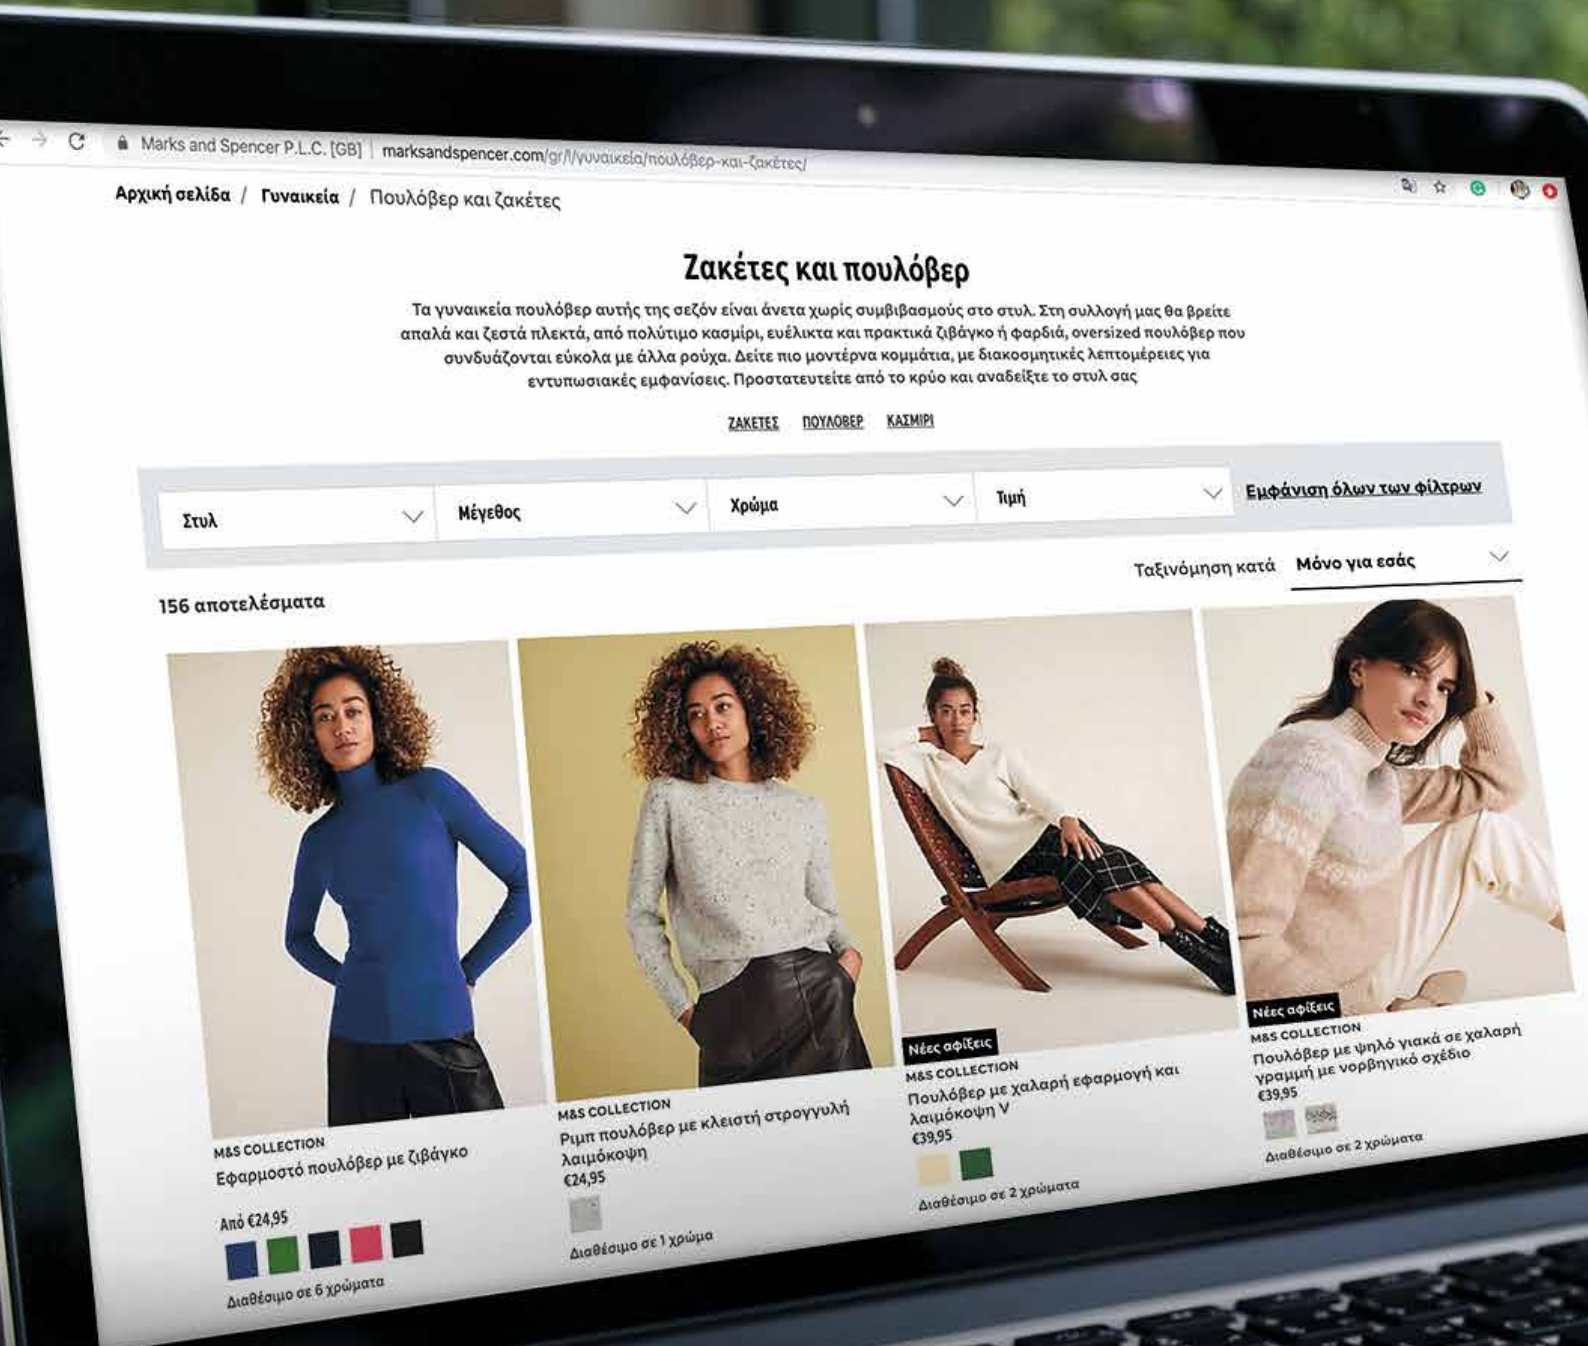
Marks and Spencer P.L.C. [GB] | marksandspencer.com/gr/l/γυναικεία/πουλόβερ-και-ζακέτες/

Αρχική σελίδα / Γυναικεία / Πουλόβερ και ζακέτες

Ζακέτες και πουλόβερ

Τα γυναικεία πουλόβερ αυτής της σεζόν είναι άνετα χωρίς συμβιβασμούς στο στυλ. Στη συλλογή μας θα βρείτε απαλά και ζεστά πλεκτά, από πολύτιμο κασμίρι, ευέλικτα και πρακτικά ζιβάγκο ή φαρδιά, oversized πουλόβερ που συνδυάζονται εύκολα με άλλα ρούχα. Δείτε πιο μοντέρνα κομμάτια, με διακοσμητικές λεπτομέρειες για εντυπωσιακές εμφανίσεις. Προστατευτείτε από το κρύο και αναδείξτε το στυλ σας

ΖΑΚΕΤΕΣ ΠΟΥΛΟΒΕΡ ΚΑΣΜΙΡΙ

Στυλ
Μέγεθος
Χρώμα
Τιμή
Εμφάνιση όλων των φίλτρων

Ταξινόμηση κατά Μόνο για εσάς

156 αποτελέσματα

M&S COLLECTION
Εφαρμοστό πουλόβερ με ζιβάγκο
Από €24,95
Διαθέσιμο σε 6 χρώματα

M&S COLLECTION
Ριμπ πουλόβερ με κλειστή στρογγυλή λαιμόκοψη
€24,95
Διαθέσιμο σε 1 χρώμα

Νέες αφίξεις
M&S COLLECTION
Πουλόβερ με χαλαρή εφαρμογή και λαιμόκοψη V
€39,95
Διαθέσιμο σε 2 χρώματα

Νέες αφίξεις
M&S COLLECTION
Πουλόβερ με ψηλό γιακά σε χαλαρή γραμμή με νορβηγικό σχέδιο
€39,95
Διαθέσιμο σε 2 χρώματα